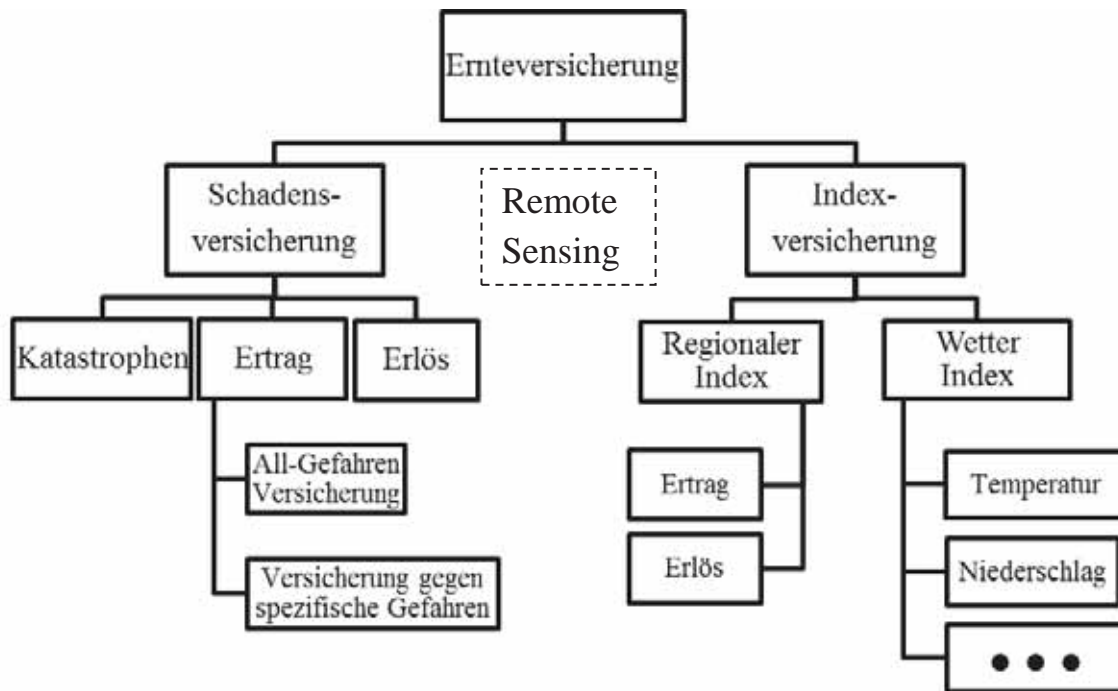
Ernteversicherung

Schadensversicherung

Remote Sensing

Indexversicherung

Katastrophen

Ertrag

Erlös

All-Gefahren Versicherung

Versicherung gegen spezifische Gefahren

Regionaler Index

Ertrag

Erlös

Wetter Index

Temperatur

Niederschlag

• • •